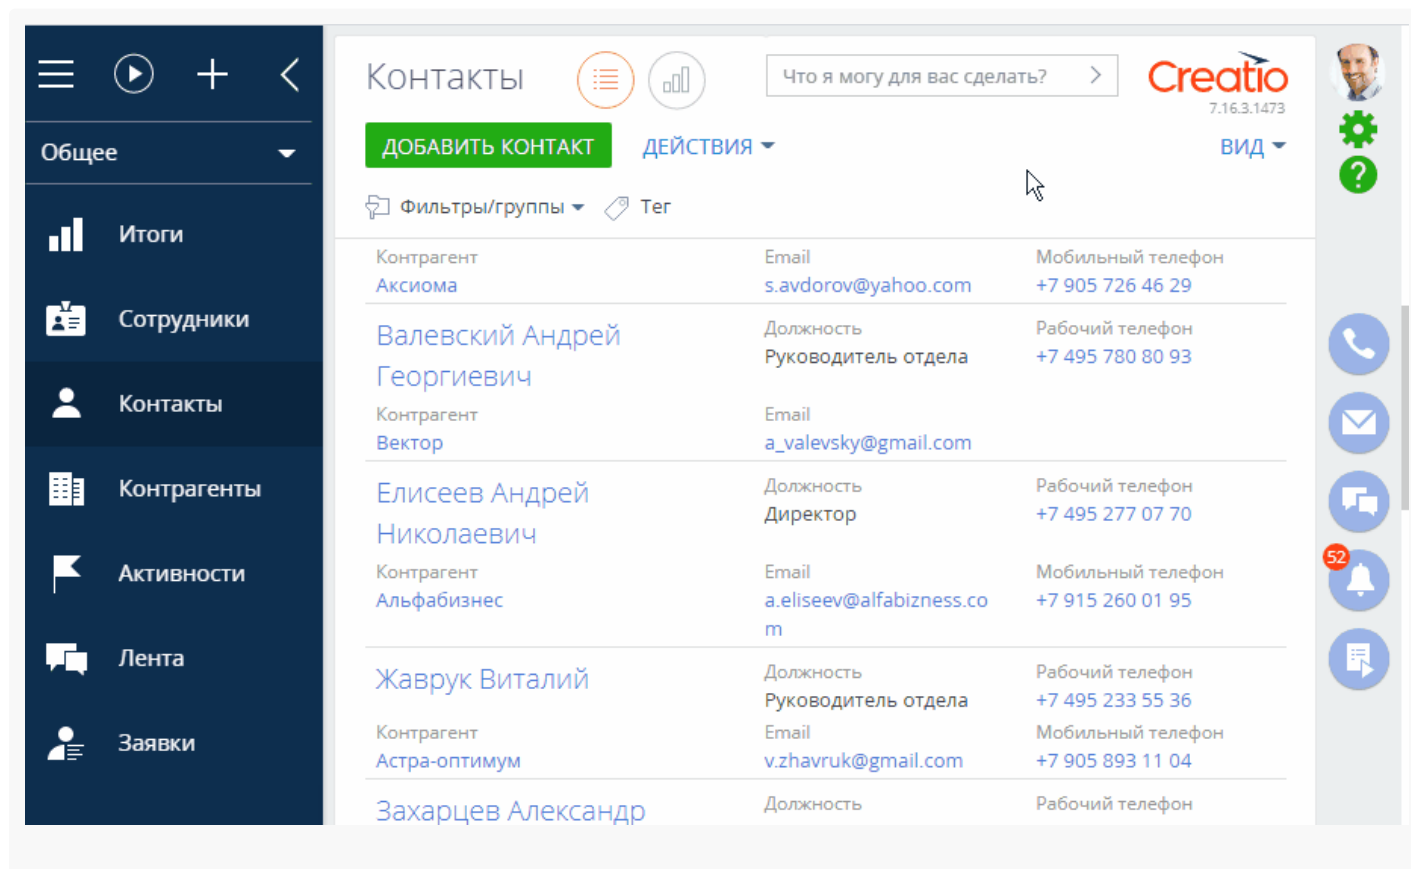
Общее

Итоги

Сотрудники

Контакты

Контрагенты

Активности

Лента

Заявки

Контакты

Что я могу для вас сделать?

Creatio
7.16.3.1473

ДОБАВИТЬ КОНТАКТ

ДЕЙСТВИЯ

ВИД

Фильтры/группы

Тег

Контрагент
Аксиома

Email
s.avdorov@yahoo.com

Мобильный телефон
+7 905 726 46 29

Валевский Андрей Георгиевич

Должность
Руководитель отдела

Рабочий телефон
+7 495 780 80 93

Контрагент
Вектор

Email
a_valevsky@gmail.com

Елисеев Андрей Николаевич

Должность
Директор

Рабочий телефон
+7 495 277 07 70

Контрагент
Альфабизнес

Email
a.eliseev@alfabizness.com

Мобильный телефон
+7 915 260 01 95

Жаврук Виталий

Должность
Руководитель отдела

Рабочий телефон
+7 495 233 55 36

Контрагент
Астра-оптимум

Email
v.zhavruk@gmail.com

Мобильный телефон
+7 905 893 11 04

Захарцев Александр

Должность

Рабочий телефон

52